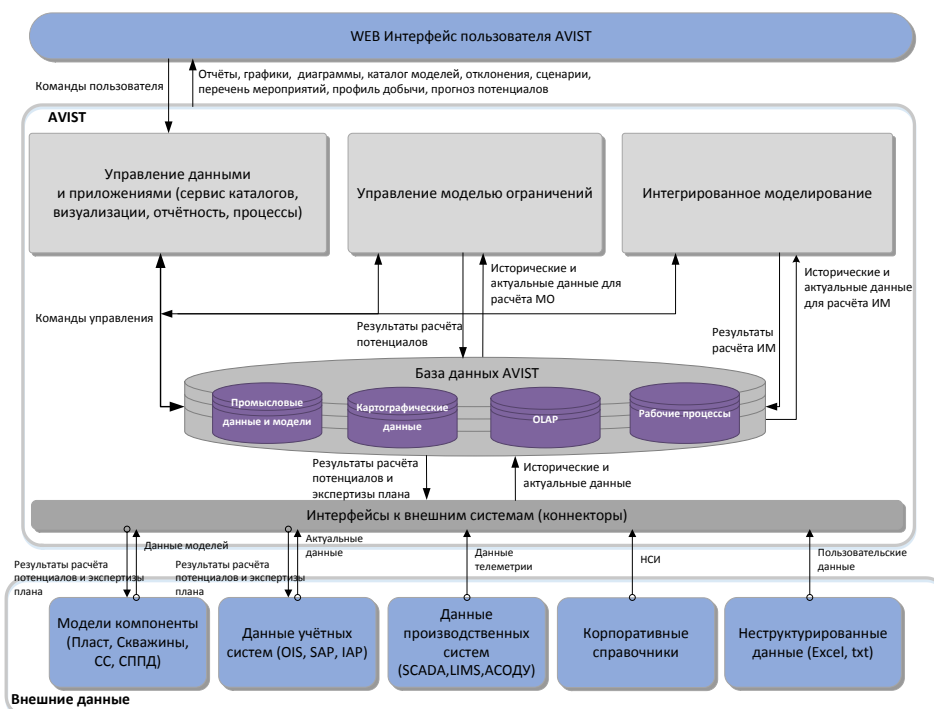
WEB Интерфейс пользователя AVIST

Команды пользователя

Отчёты, графики, диаграммы, каталог моделей, отклонения, сценарии, перечень мероприятий, профиль добычи, прогноз потенциалов

AVIST

Управление данными и приложениями (сервис каталогов, визуализации, отчётность, процессы)

Управление моделью ограничений

Интегрированное моделирование

Исторические и актуальные данные для расчёта МО

Исторические и актуальные данные для расчёта ИМ

Команды управления

Результаты расчёта потенциалов

Результаты расчёта ИМ

База данных AVIST

Промысловые данные и модели

Картографические данные

OLAP

Рабочие процессы

Результаты расчёта потенциалов и экспертизы плана

Исторические и актуальные данные

Интерфейсы к внешним системам (коннекторы)

Данные моделей

Результаты расчёта потенциалов и экспертизы плана

Результаты расчёта потенциалов и экспертизы плана

Актуальные данные

Данные телеметрии

НСИ

Пользовательские данные

Модели компоненты (Пласт, Скважины, СС, СППД)

Данные учётных систем (OIS, SAP, IAP)

Данные производственных систем (SCADA,LIMS,АСОДУ)

Корпоративные справочники

Неструктурированные данные (Excel, txt)

Внешние данные